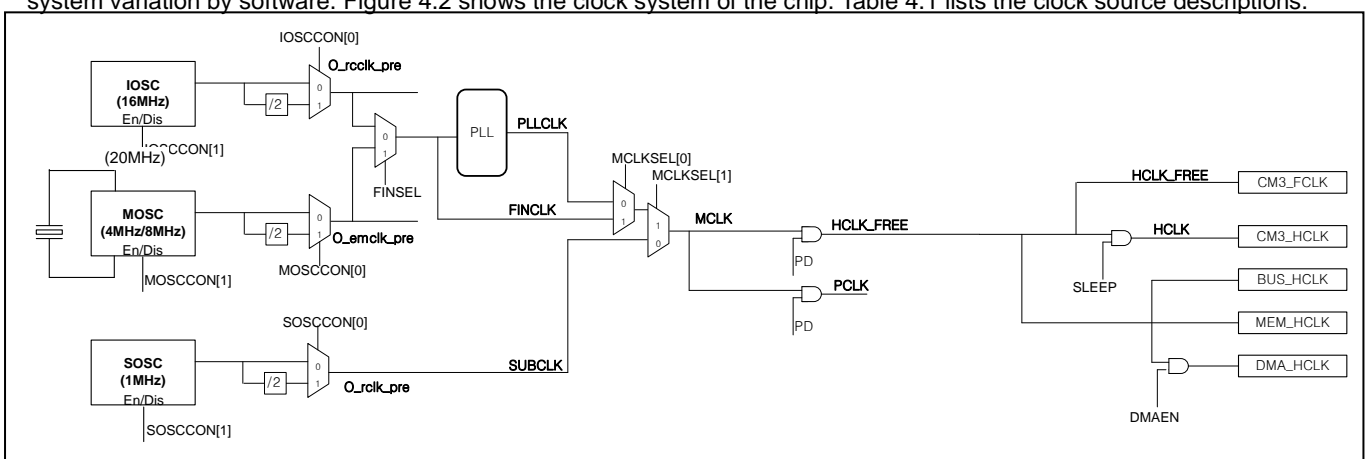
system variation by software. Figure 4.2 shows the clock system of the chip. Table 4.1 lists the clock source descriptions.

IOSCCON[0]
O_rcclk_pre
IOSC
(16MHz)
En/Dis
/2
0
1
IOSCCON[1]
0
1
FINSEL
PLL
PLLCLK
(20MHz)
MOSC
(4MHz/8MHz)
En/Dis
/2
0
1
O_emclk_pre
MOSCCON[0]
MOSCCON[1]
FINCLK
MCLKSEL[0]
MCLKSEL[1]
0
1
1
0
MCLK
HCLK_FREE
PD
PCLK
PD
HCLK_FREE
CM3_FCLK
HCLK
CM3_HCLK
SLEEP
BUS_HCLK
MEM_HCLK
DMA_HCLK
DMAEN
SOSCCON[0]
SOSC
(1MHz)
En/Dis
/2
0
1
O_rclk_pre
SUBCLK
SOSCCON[1]